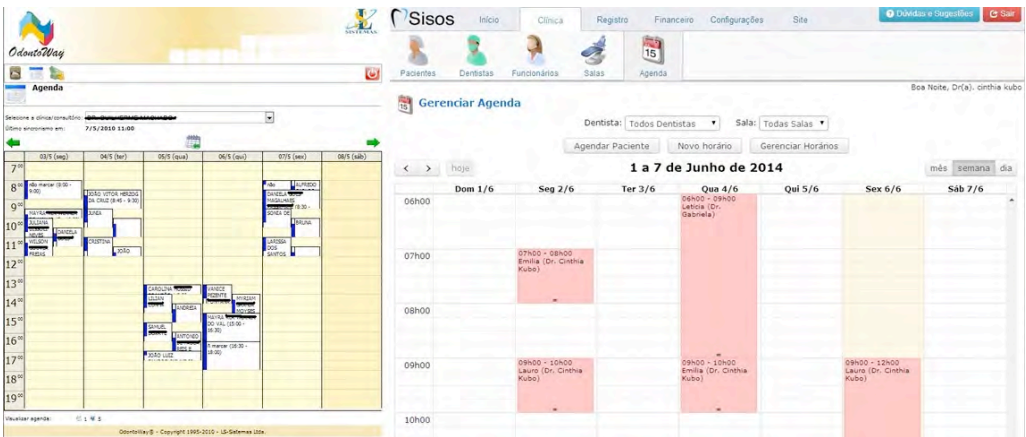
OdontoWay

SISTEMAS

Agenda

Selecione a clínica/consultório: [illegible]

Último sincronismo em: 7/5/2010 11:00

| | 03/5 (seg) | 04/5 (ter) | 05/5 (qua) | 06/5 (qui) | 07/5 (sex) | 08/5 (sáb) |
|---|---|---|---|---|---|---|
| 7 | | | | | | |
| 8 | Não marcar (8:00 - 9:00) | JOÃO VITOR HERZOG DA CRUZ (8:45 - 9:30) | | | Não | ALFREDO |
| 9 | MAYRA | SONIA | | | DANIELA MAGALHAES (8:30 - | |
| 10 | JULIANA | DANIELA | | | SONIA DE | |
| 11 | WILSON FREIAS | CRISTINA | JOÃO | | LARISSA DOS SANTOS | BRUNA |
| 12 | | | | | | |
| 13 | | | CAROLINA | VANICE | | |
| 14 | | | LILIAN | ANDREIA | MYRIAM | |
| 15 | | | SAMUEL | MAYRA DO VAL (15:00 - 16:30) | | |
| 16 | | | | ANTONIO | | |
| 17 | | | JOÃO LUIZ | Não marcar (16:30 - 18:00) | | |
| 18 | | | | | | |
| 19 | | | | | | |

Visualizar agenda: 1 5

OdontoWay® - Copyright 1995-2010 - LS-Sistemas Ltda.

Sisos Início Clínica Registro Financeiro Configurações Site Dúvidas e Sugestões Sair

Pacientes Dentistas Funcionários Salas Agenda

Boa Noite, Dr(a). cinthia kubo

Gerenciar Agenda

Dentista: Todos Dentistas Sala: Todas Salas

Agendar Paciente Novo horário Gerenciar Horários

< > hoje 1 a 7 de Junho de 2014 mês semana dia

| | Dom 1/6 | Seg 2/6 | Ter 3/6 | Qua 4/6 | Qui 5/6 | Sex 6/6 | Sáb 7/6 |
|---|---|---|---|---|---|---|---|
| 06h00 | | | | 06h00 - 09h00 Leticia (Dr. Gabriela) | | | |
| 07h00 | | 07h00 - 08h00 Emilia (Dr. Cinthia Kubo) | | | | | |
| 08h00 | | | | | | | |
| 09h00 | | 09h00 - 10h00 Lauro (Dr. Cinthia Kubo) | | 09h00 - 10h00 Emilia (Dr. Cinthia Kubo) | | 09h00 - 12h00 Lauro (Dr. Cinthia Kubo) | |
| 10h00 | | | | | | | |